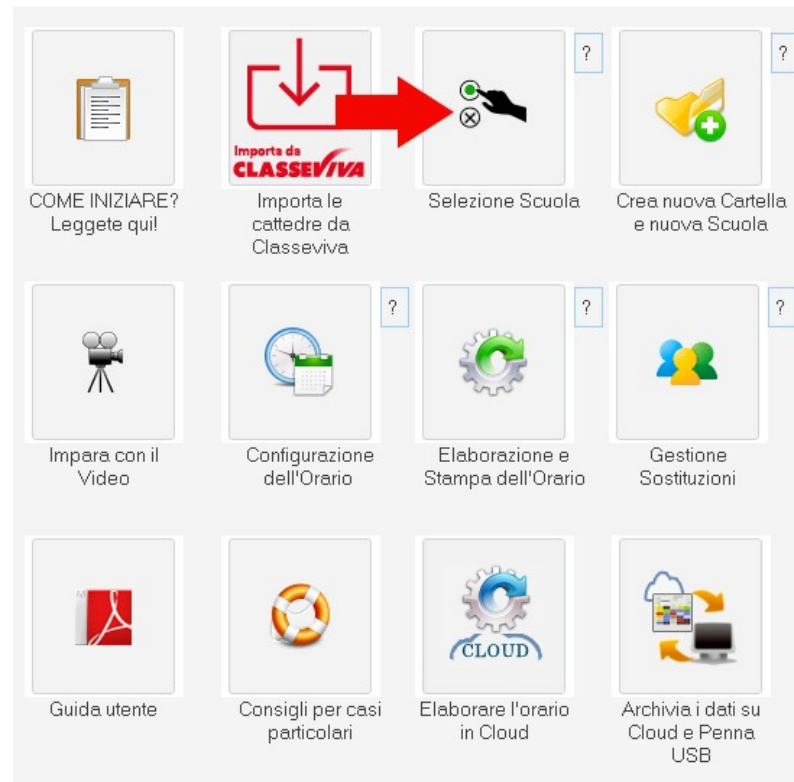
COME INIZIARE? Leggete qui!

Importa da CLASSEVIVA

Importa le cattedre da Classeviva

?

Selezione Scuola

?

Crea nuova Cartella e nuova Scuola

Impara con il Video

?

Configurazione dell'Orario

?

Elaborazione e Stampa dell'Orario

?

Gestione Sostituzioni

Guida utente

Consigli per casi particolari

CLOUD

Elaborare l'orario in Cloud

Archivia i dati su Cloud e Penna USB